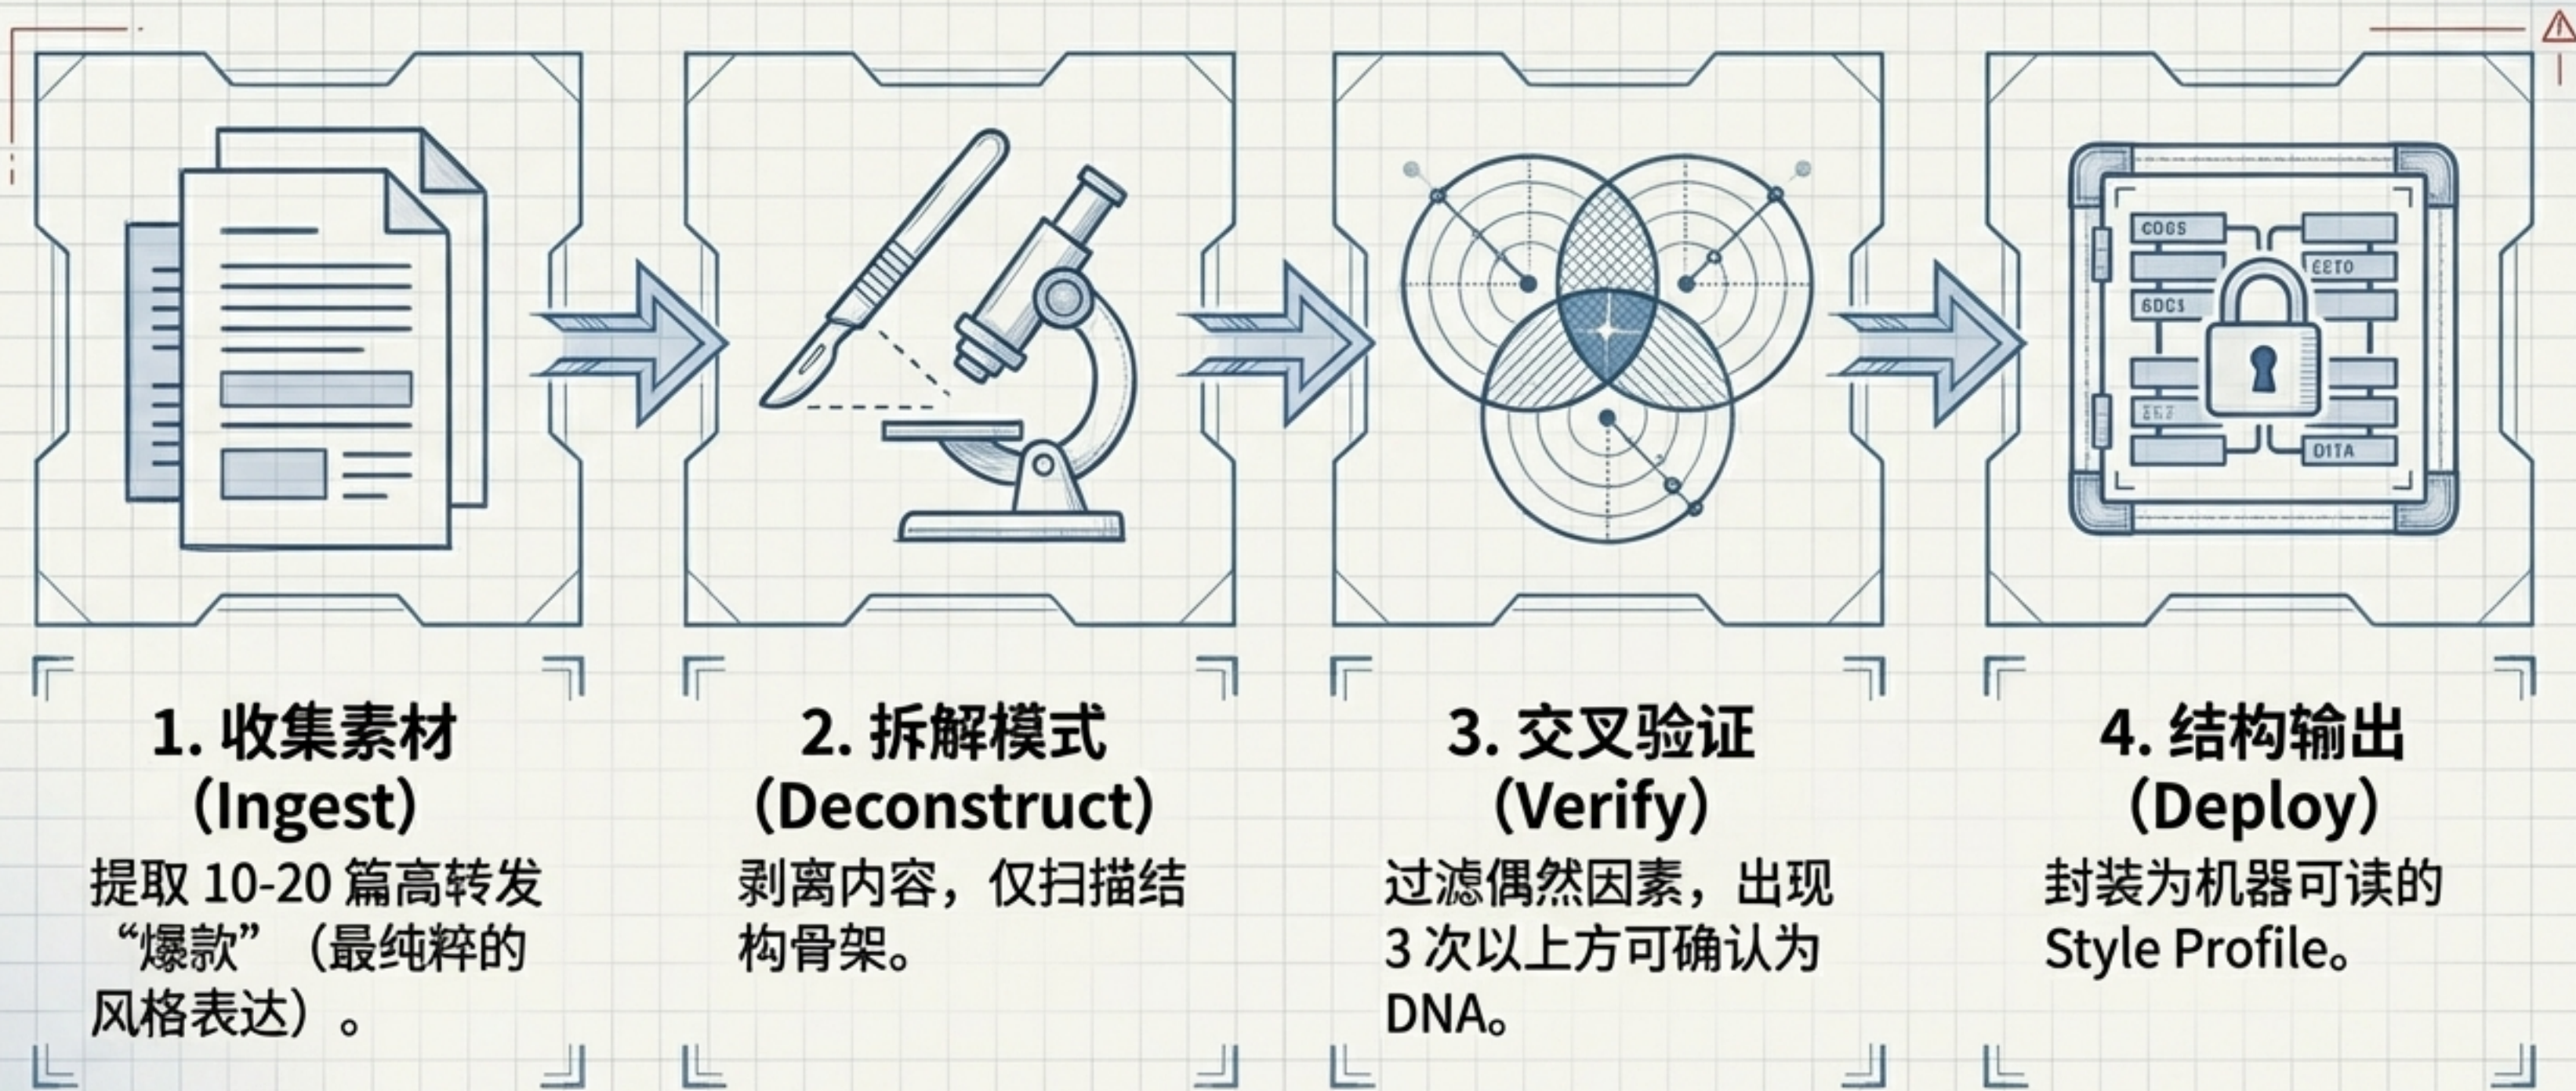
COGS

EETO

6DC1

EE7

DITA

1. 收集素材（Ingest）

提取 10-20 篇高转发“爆款”（最纯粹的风格表达）。

2. 拆解模式（Deconstruct）

剥离内容，仅扫描结构骨架。

3. 交叉验证（Verify）

过滤偶然因素，出现 3 次以上方可确认为 DNA。

4. 结构输出（Deploy）

封装为机器可读的 Style Profile。